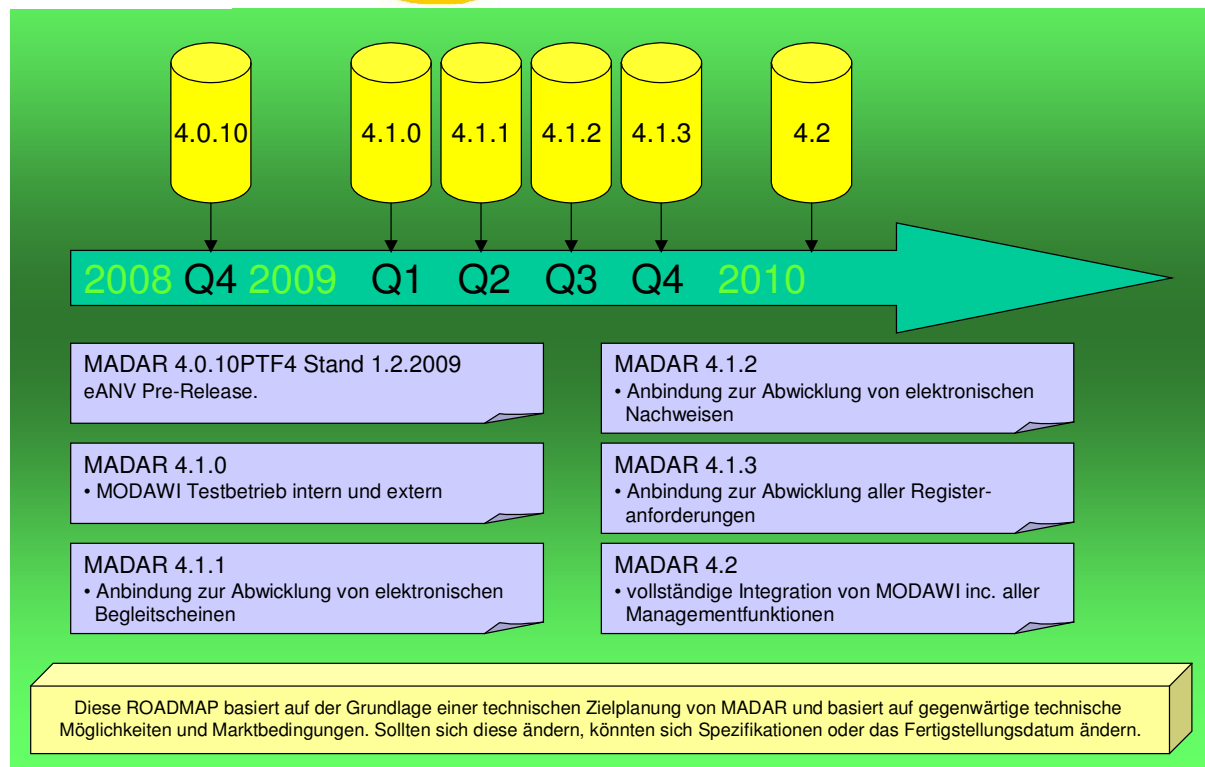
4.0.10

4.1.0

4.1.1

4.1.2

4.1.3

4.2

2008 Q4 2009 Q1 Q2 Q3 Q4 2010

MADAR 4.0.10PTF4 Stand 1.2.2009
eANV Pre-Release.

MADAR 4.1.0
• MODAWI Testbetrieb intern und extern

MADAR 4.1.1
• Anbindung zur Abwicklung von elektronischen Begleitscheinen

MADAR 4.1.2
• Anbindung zur Abwicklung von elektronischen Nachweisen

MADAR 4.1.3
• Anbindung zur Abwicklung aller Registeranforderungen

MADAR 4.2
• vollständige Integration von MODAWI inc. aller Managementfunktionen

Diese ROADMAP basiert auf der Grundlage einer technischen Zielplanung von MADAR und basiert auf gegenwärtige technische Möglichkeiten und Marktbedingungen. Sollten sich diese ändern, könnten sich Spezifikationen oder das Fertigstellungsdatum ändern.